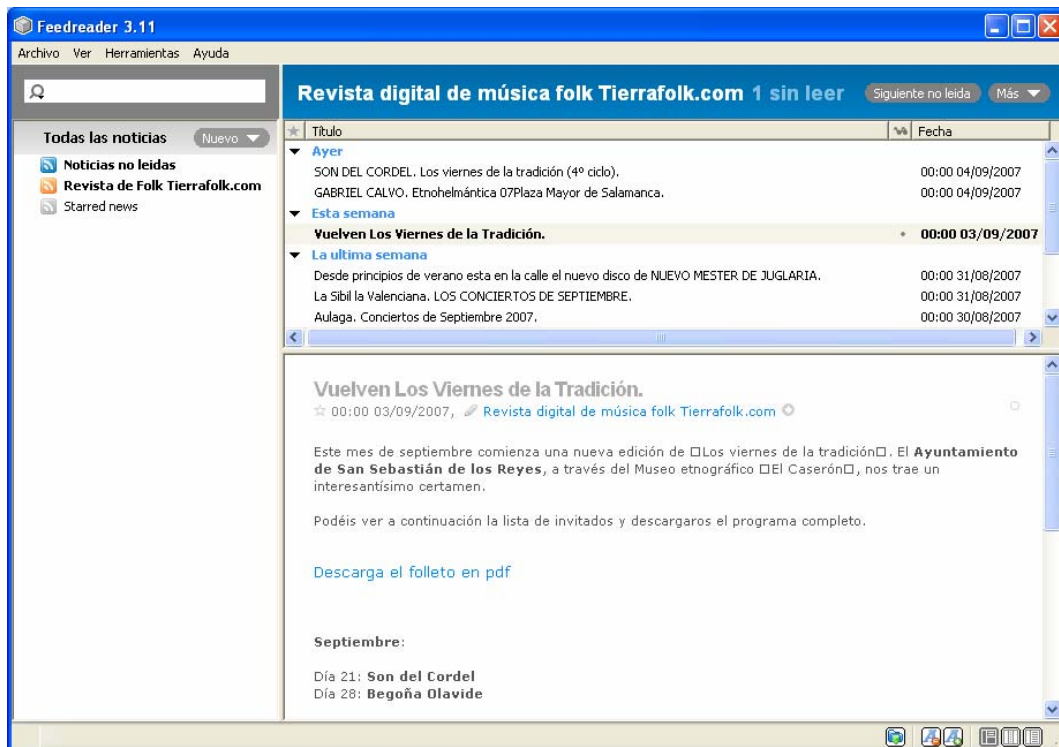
Feedreader 3.11

Archivo Ver Herramientas Ayuda

Todas las noticias Nuevo

Noticias no leidas
Revista de Folk Tierrafolk.com
Starred news

Revista digital de música folk Tierrafolk.com 1 sin leer Siguiente no leida Más

| Título | Fecha |
|---|---|
| Ayer | |
| SON DEL CORDEL. Los viernes de la tradición (4º ciclo). | 00:00 04/09/2007 |
| GABRIEL CALVO. Etnohelmántica 07Plaza Mayor de Salamanca. | 00:00 04/09/2007 |
| Esta semana | |
| Vuelven Los Viernes de la Tradición. | 00:00 03/09/2007 |
| La ultima semana | |
| Desde principios de verano esta en la calle el nuevo disco de NUEVO MESTER DE JUGLARIA. | 00:00 31/08/2007 |
| La Sibil la Valenciana. LOS CONCIERTOS DE SEPTIEMBRE. | 00:00 31/08/2007 |
| Aulaga. Conciertos de Septiembre 2007. | 00:00 30/08/2007 |

Vuelven Los Viernes de la Tradición.
00:00 03/09/2007, Revista digital de música folk Tierrafolk.com

Este mes de septiembre comienza una nueva edición de □Los viernes de la tradición□. El Ayuntamiento de San Sebastián de los Reyes, a través del Museo etnográfico □El Caserón□, nos trae un interesantísimo certamen.

Podéis ver a continuación la lista de invitados y descargaros el programa completo.

Descarga el folleto en pdf

Septiembre:

Día 21: Son del Cordel
Día 28: Begoña Olavide